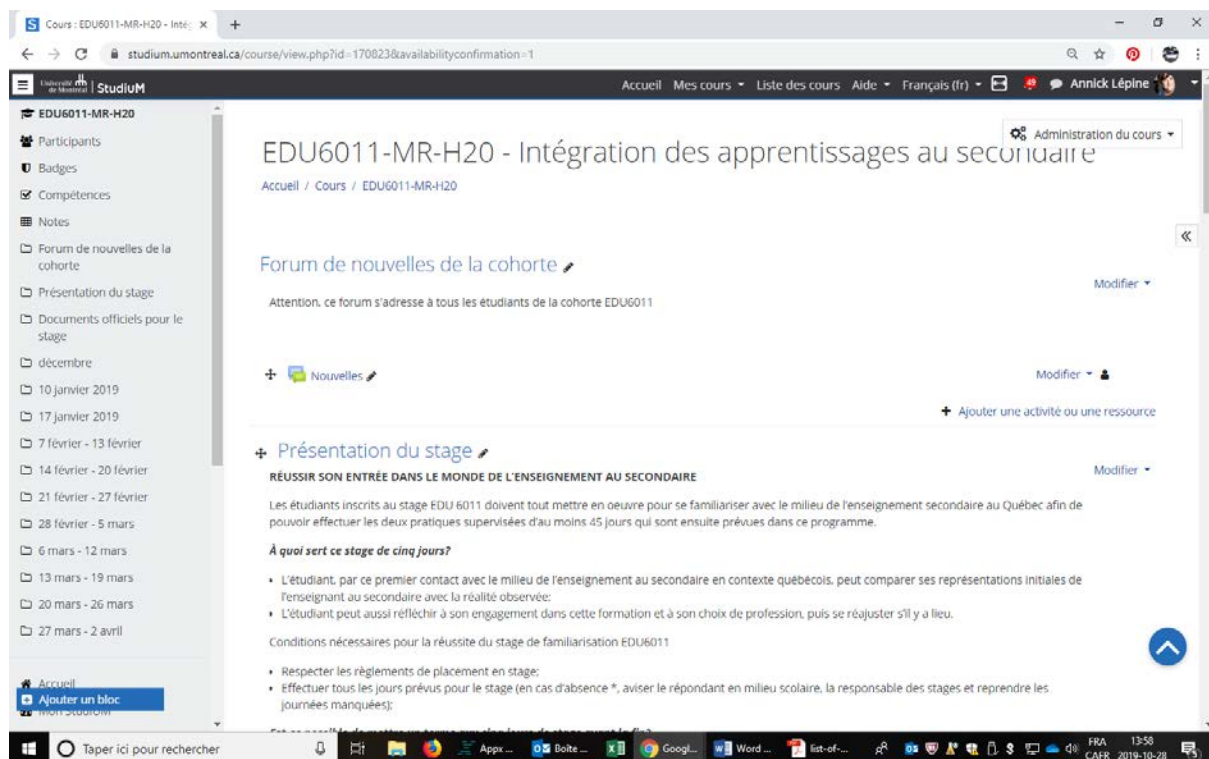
Cours : EDU6011-MR-H20 - Intég ×

studium.umontreal.ca/course/view.php?id=170823&availabilityconfirmation=1

Université de Montréal | StudiUM

Accueil Mes cours ▾ Liste des cours Aide ▾ Français (fr) ▾ Annick Lépine

EDU6011-MR-H20
Participants
Badges
Compétences
Notes
Forum de nouvelles de la cohorte
Présentation du stage
Documents officiels pour le stage
décembre
10 janvier 2019
17 janvier 2019
7 février - 13 février
14 février - 20 février
21 février - 27 février
28 février - 5 mars
6 mars - 12 mars
13 mars - 19 mars
20 mars - 26 mars
27 mars - 2 avril

Accueil
Ajouter un bloc
Mon StudiUM

Administration du cours ▾

EDU6011-MR-H20 - Intégration des apprentissages au secondaire

Accueil / Cours / EDU6011-MR-H20

Forum de nouvelles de la cohorte

Modifier ▾

Attention, ce forum s'adresse à tous les étudiants de la cohorte EDU6011

Nouvelles

Modifier ▾

+ Ajouter une activité ou une ressource

Présentation du stage

Modifier ▾

RÉUSSIR SON ENTRÉE DANS LE MONDE DE L'ENSEIGNEMENT AU SECONDAIRE

Les étudiants inscrits au stage EDU 6011 doivent tout mettre en oeuvre pour se familiariser avec le milieu de l'enseignement secondaire au Québec afin de pouvoir effectuer les deux pratiques supervisées d'au moins 45 jours qui sont ensuite prévues dans ce programme.

À quoi sert ce stage de cinq jours?

• L'étudiant, par ce premier contact avec le milieu de l'enseignement au secondaire en contexte québécois, peut comparer ses représentations initiales de l'enseignant au secondaire avec la réalité observée;
• L'étudiant peut aussi réfléchir à son engagement dans cette formation et à son choix de profession, puis se réajuster s'il y a lieu.

Conditions nécessaires pour la réussite du stage de familiarisation EDU6011

• Respecter les règlements de placement en stage;
• Effectuer tous les jours prévus pour le stage (en cas d'absence *, aviser le répondant en milieu scolaire, la responsable des stages et reprendre les journées manquées);

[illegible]

Taper ici pour rechercher
Appx... Boîte ... Googl... Word ... list-of-...
FRA CAFR 13:58 2019-10-28